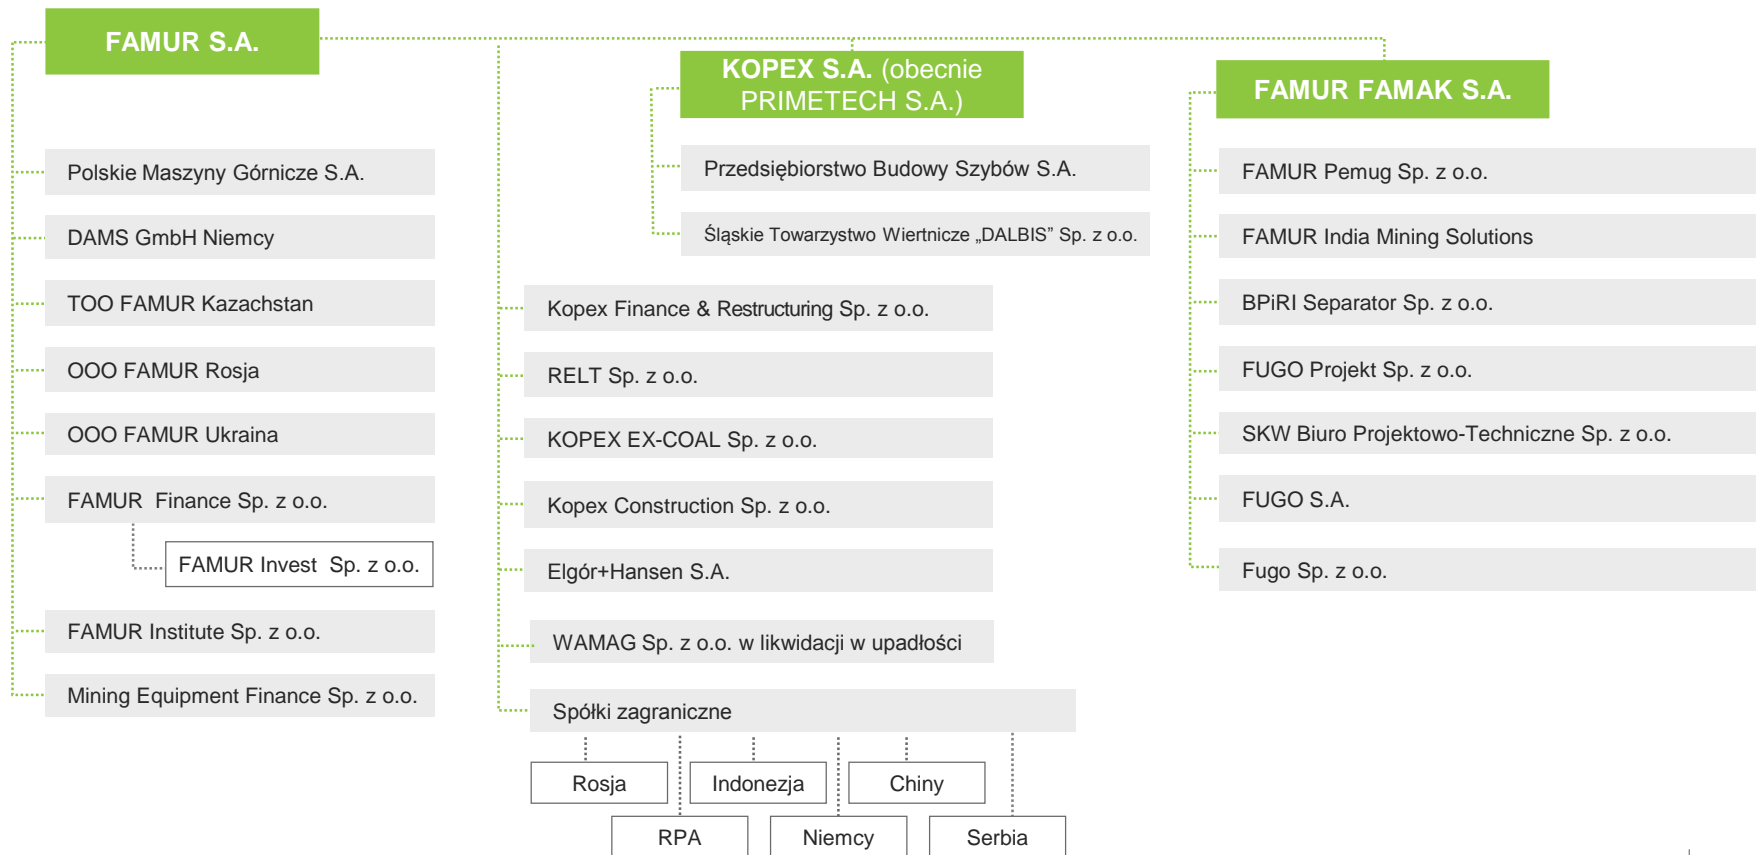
FAMUR S.A.

KOPEX S.A. (obecnie PRIMETECH S.A.)

FAMUR FAMAK S.A.

Polskie Maszyny Górnicze S.A.

DAMS GmbH Niemcy

TOO FAMUR Kazachstan

OOO FAMUR Rosja

OOO FAMUR Ukraina

FAMUR Finance Sp. z o.o.

FAMUR Invest Sp. z o.o.

FAMUR Institute Sp. z o.o.

Mining Equipment Finance Sp. z o.o.

Przedsiębiorstwo Budowy Szybów S.A.

Śląskie Towarzystwo Wiertnicze „DALBIS" Sp. z o.o.

Kopex Finance & Restructuring Sp. z o.o.

RELT Sp. z o.o.

KOPEX EX-COAL Sp. z o.o.

Kopex Construction Sp. z o.o.

Elgór+Hansen S.A.

WAMAG Sp. z o.o. w likwidacji w upadłości

Spółki zagraniczne

Rosja

Indonezja

Chiny

RPA

Niemcy

Serbia

FAMUR Pemug Sp. z o.o.

FAMUR India Mining Solutions

BPiRI Separator Sp. z o.o.

FUGO Projekt Sp. z o.o.

SKW Biuro Projektowo-Techniczne Sp. z o.o.

FUGO S.A.

Fugo Sp. z o.o.